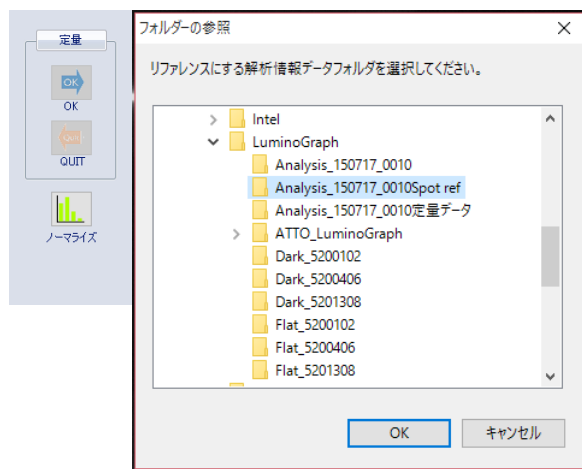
定量

OK

OK

QUIT

QUIT

ノーマライズ

フォルダーの参照

リファレンスにする解析情報データフォルダを選択してください。

Intel
LuminoGraph
Analysis_150717_0010
Analysis_150717_0010Spot ref
Analysis_150717_0010定量データ
ATTO_LuminoGraph
Dark_5200102
Dark_5200406
Dark_5201308
Flat_5200102
Flat_5200406
Flat_5201308

OK
キャンセル